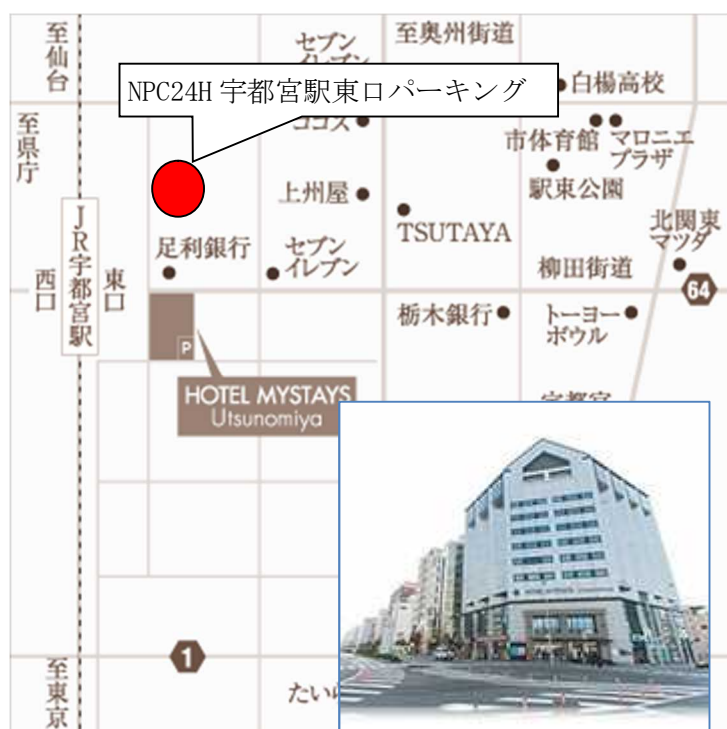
至仙台

セブンイレブン

至奥州街道

NPC24H 宇都宮駅東口パーキング

白楊高校

至県庁

ココス

市体育館

マロニエプラザ

上州屋

駅東公園

JR宇都宮駅

TSUTAYA

北関東マツダ

西口

東口

足利銀行

セブンイレブン

柳田街道

64

栃木銀行

トーヨーボウル

P

HOTEL MYSTAYS Utsunomiya

宇都宮

1

至東京

たい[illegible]